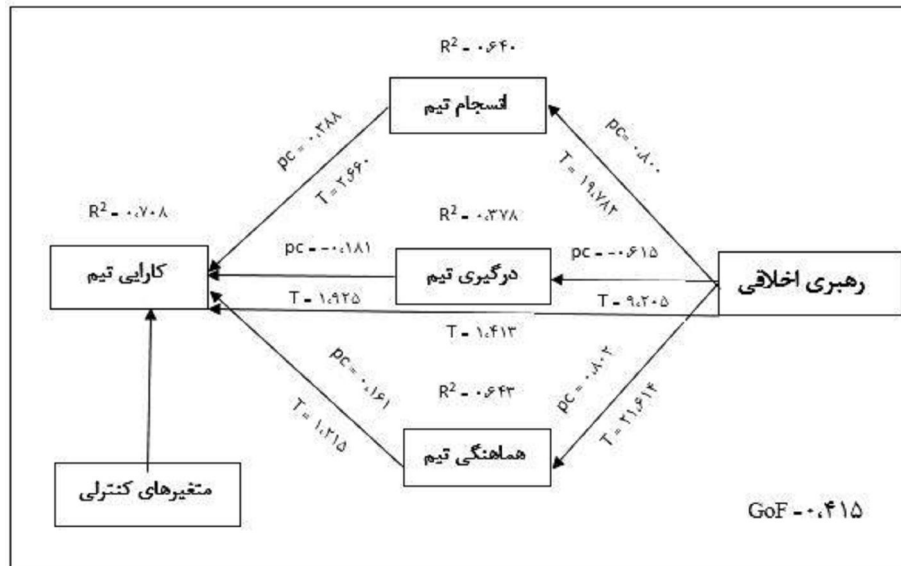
R$^2$ = ۰،۶۴۰

انسجام تیم

pc = ۰،۲۸۸

T = ۲،۶۶۰

pc = ۰،۸۰۰

T = ۱۹،۷۸۲

R$^2$ = ۰،۷۰۸

R$^2$ = ۰،۳۷۸

کارایی تیم

pc = -۰،۱۸۱

درگیری تیم

pc = -۰،۶۱۵

رهبری اخلاقی

T = ۱،۹۲۵

T = ۹،۲۰۵

T = ۱،۴۱۳

pc = ۰،۱۶۱

T = ۱،۲۱۵

R$^2$ = ۰،۶۴۳

pc = ۰،۸۰۲

T = ۲۱،۶۱۴

هماهنگی تیم

متغیرهای کنترلی

GoF = ۰،۴۱۵